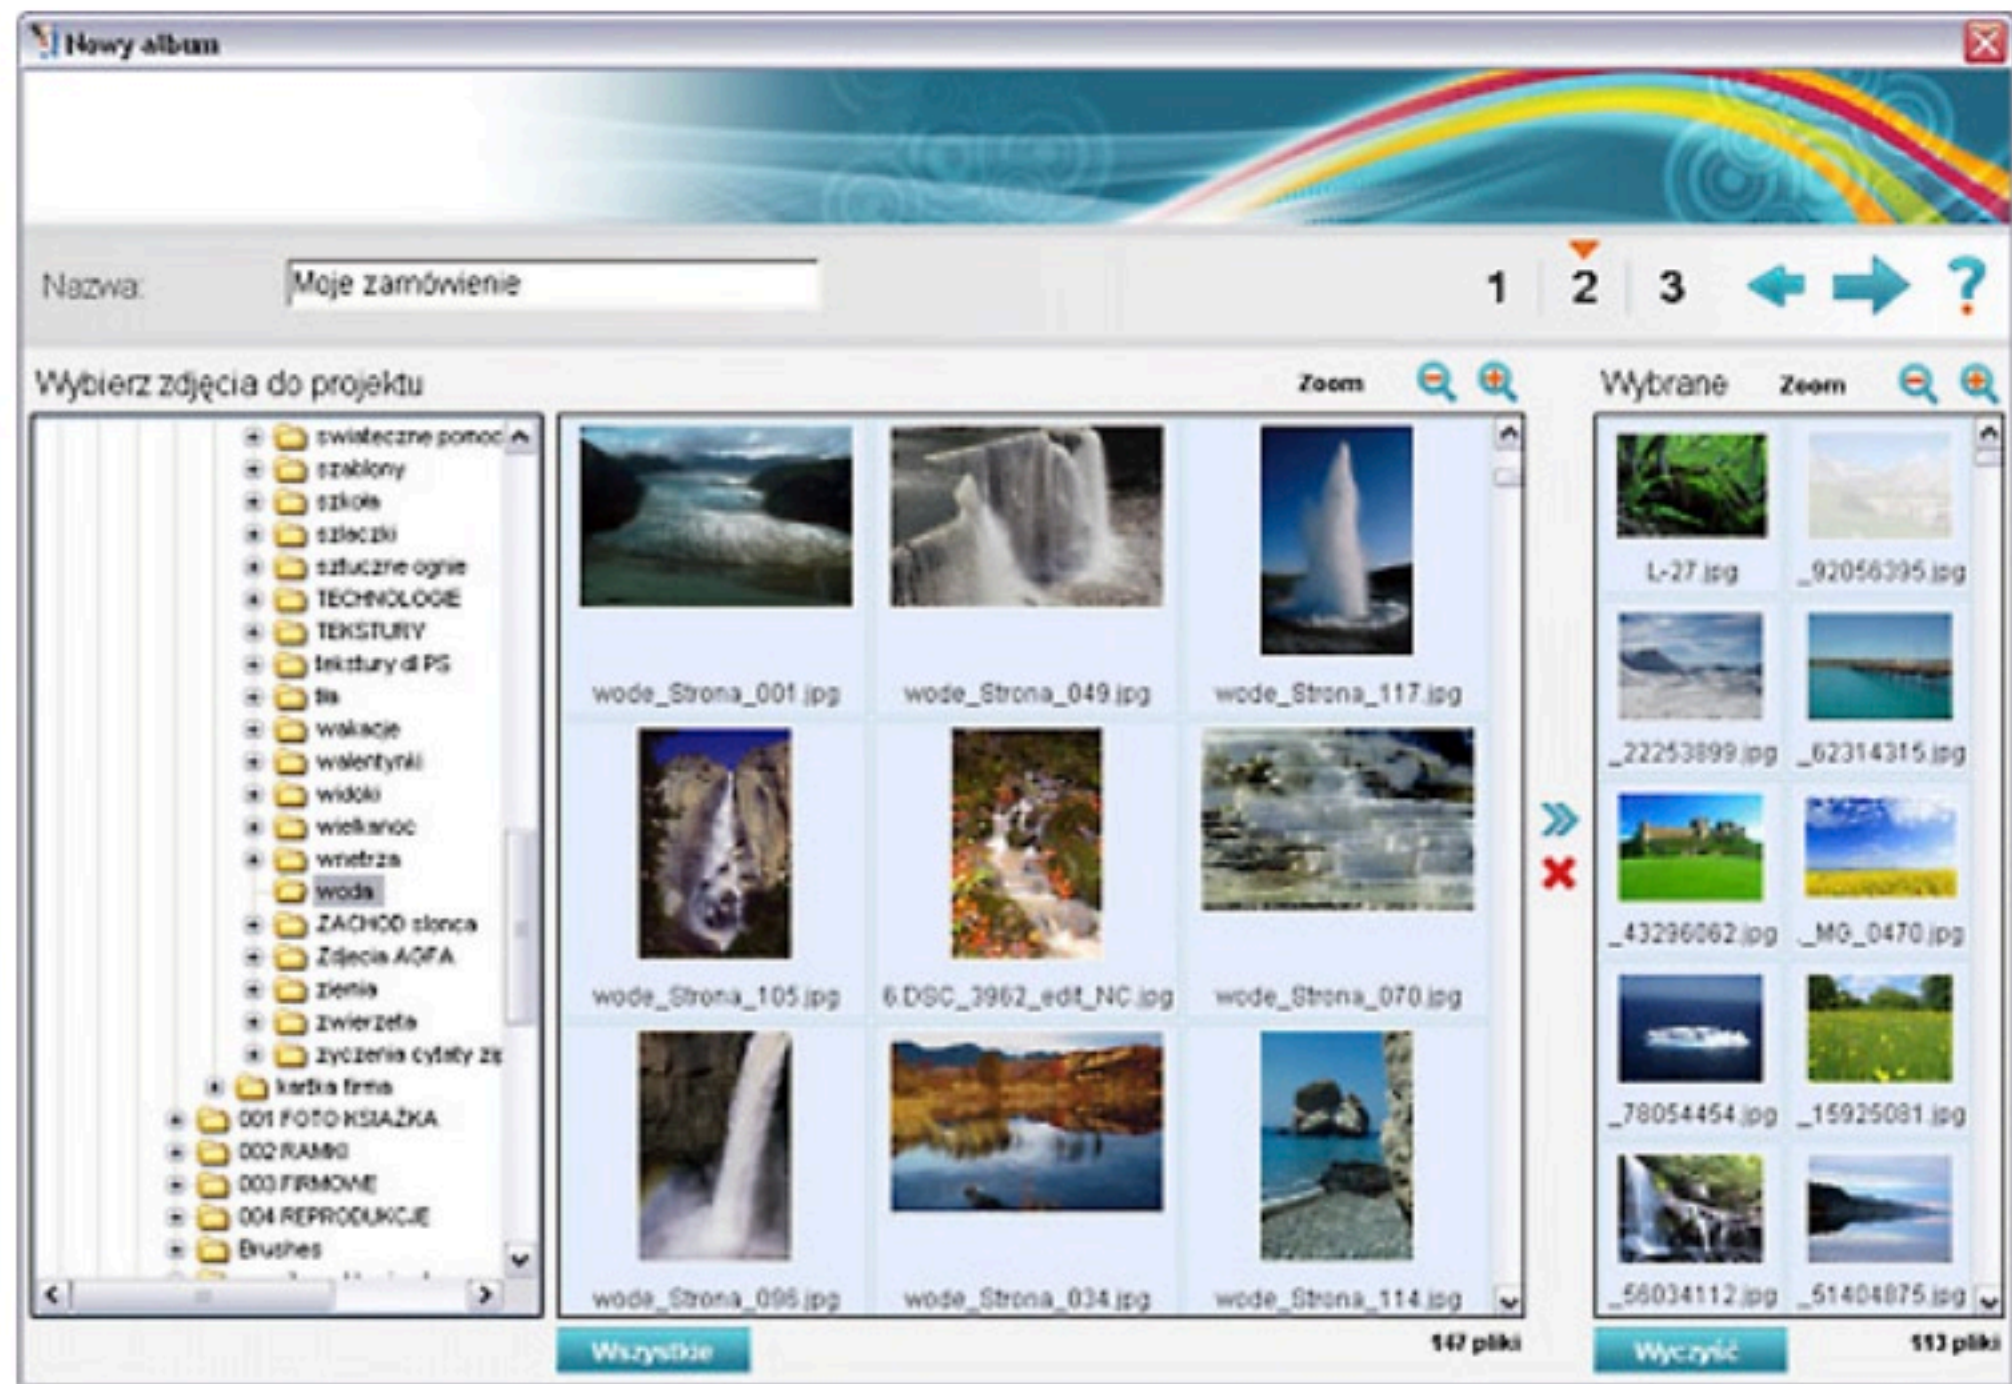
Nowy album

Nazwa: Moje zamówienie

1 2 3 ?

Wybierz zdjęcia do projektu Zoom

Wybrane Zoom

swiateczne pomoc
szablony
szkoła
szlaczki
sztuczne ognie
TECHNOLOGIE
TEKSTURY
tekstury dl PS
tła
wakacje
walentynki
widoki
wielkanoc
wnetrza
woda
ZACHOD slonca
Zdjecia AGFA
ziemia
zwierzeta
zyczenia cytaty zi
kartka firma
001 FOTO KSIAŻKA
002 RAMKI
003 FIRMOWE
004 REPRODUKCJE
Brushes

wode_Strona_001.jpg
wode_Strona_049.jpg
wode_Strona_117.jpg
wode_Strona_105.jpg
6.DSC_3962_edit_NC.jpg
wode_Strona_070.jpg
wode_Strona_096.jpg
wode_Strona_034.jpg
wode_Strona_114.jpg

L-27.jpg
_92056395.jpg
_22253899.jpg
_62314315.jpg
_43296062.jpg
_MG_0470.jpg
_78054454.jpg
_15925081.jpg
_56034112.jpg
_51404875.jpg

Wszystkie
147 pliki
Wyczyść
113 pliki